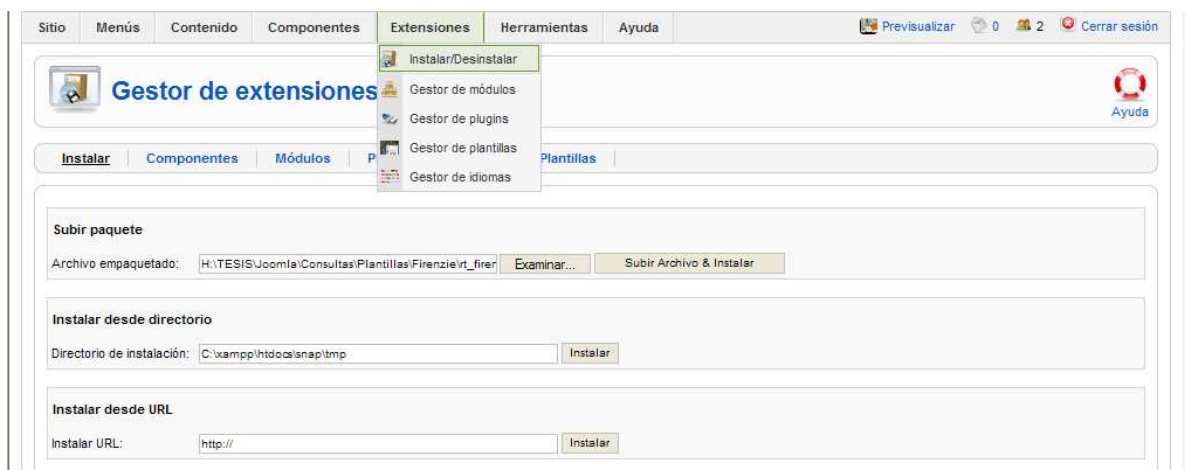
Sitio Menús Contenido Componentes Extensiones Herramientas Ayuda

Previsualizar 0 2 Cerrar sesión

Instalar/Desinstalar
Gestor de módulos
Gestor de plugins
Gestor de plantillas
Gestor de idiomas

Gestor de extensiones

Ayuda

Instalar Componentes Módulos P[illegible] Plantillas

Subir paquete

Archivo empaquetado: H:\TESIS\Joomla\Consultas\Plantillas\Firenzie\rt_firen Examinar... Subir Archivo & Instalar

Instalar desde directorio

Directorio de instalación: C:\xampp\htdocs\snap\tmp Instalar

Instalar desde URL

Instalar URL: http:// Instalar